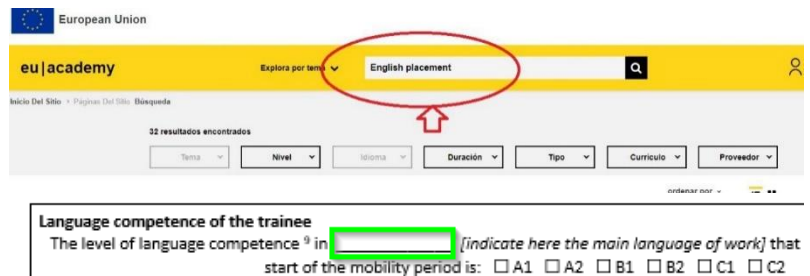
European Union

eu|academy

Explora por tema

English placement

Inicio Del Sitio › Páginas Del Sitio Búsqueda

32 resultados encontrados

Tema

Nivel

Idioma

Duración

Tipo

Currículo

Proveedor

ordenar por

Language competence of the trainee

The level of language competence $^9$ in ______________ [indicate here the main language of work] that start of the mobility period is: ☐ A1 ☐ A2 ☐ B1 ☐ B2 ☐ C1 ☐ C2